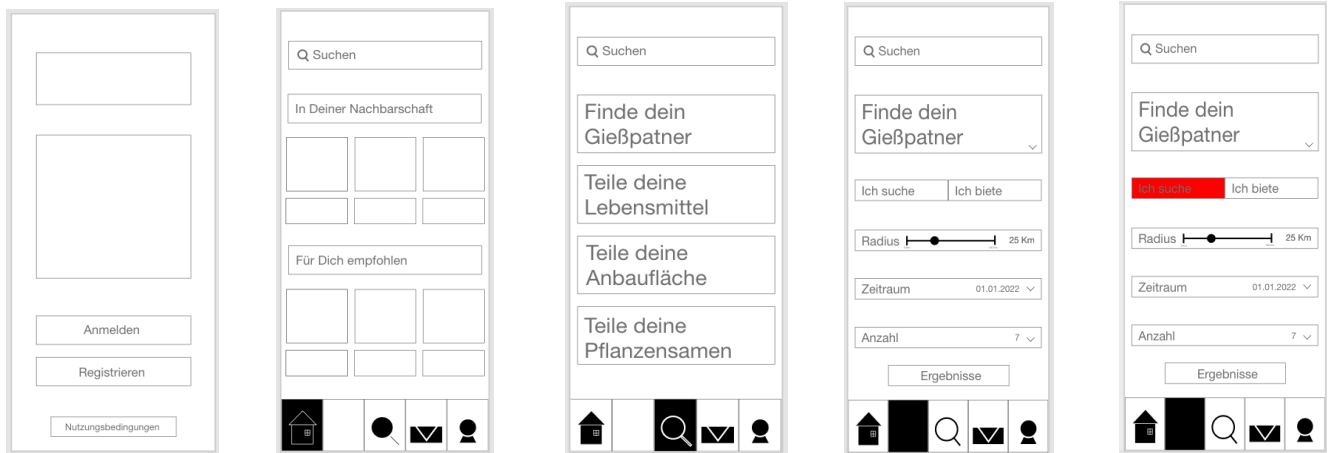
Anmelden

Registrieren

Nutzungsbedingungen

Suchen

In Deiner Nachbarschaft

Für Dich empfohlen

Suchen

Finde dein Gießpatner

Teile deine Lebensmittel

Teile deine Anbaufläche

Teile deine Pflanzensamen

Suchen

Finde dein Gießpatner

Ich suche | Ich biete

Radius 25 Km

Zeitraum 01.01.2022

Anzahl 7

Ergebnisse

Suchen

Finde dein Gießpatner

Ich suche | Ich biete

Radius 25 Km

Zeitraum 01.01.2022

Anzahl 7

Ergebnisse